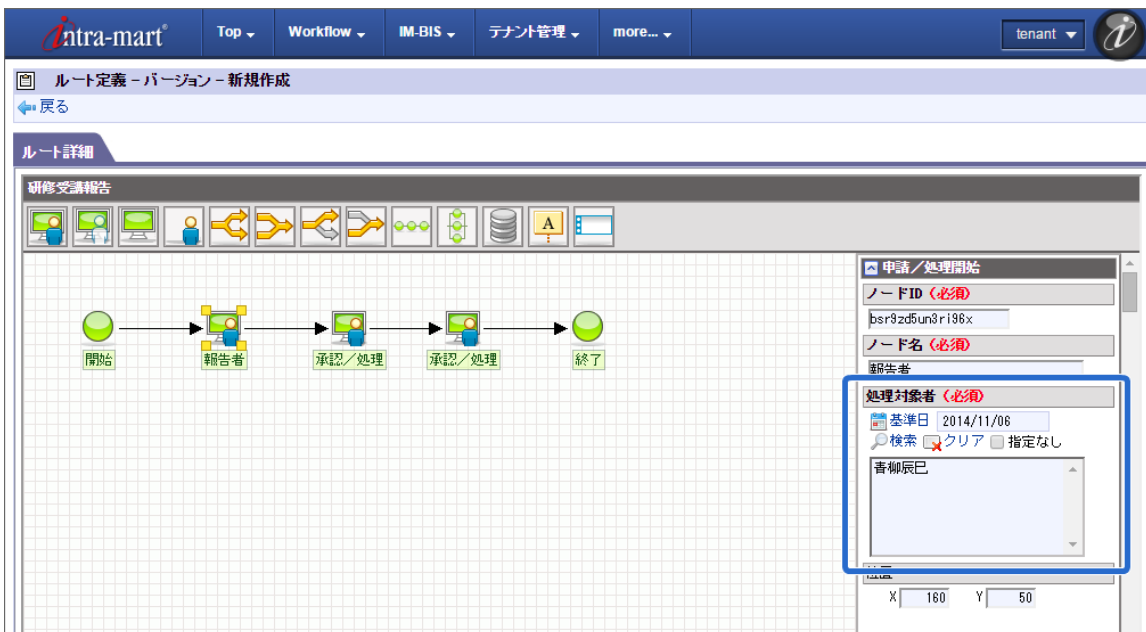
intra-mart®
Top
Workflow
IM-BIS
テナント管理
more...
tenant

ルート定義 – バージョン – 新規作成
戻る

ルート詳細

研修受講報告

A

開始
報告者
承認／処理
承認／処理
終了

申請／処理開始
ノードID（必須）
bsr9zd5un3ri96x
ノード名（必須）
報告者
処理対象者（必須）
基準日 2014/11/06
検索 クリア 指定なし
青柳辰巳
位置
X 160 Y 50